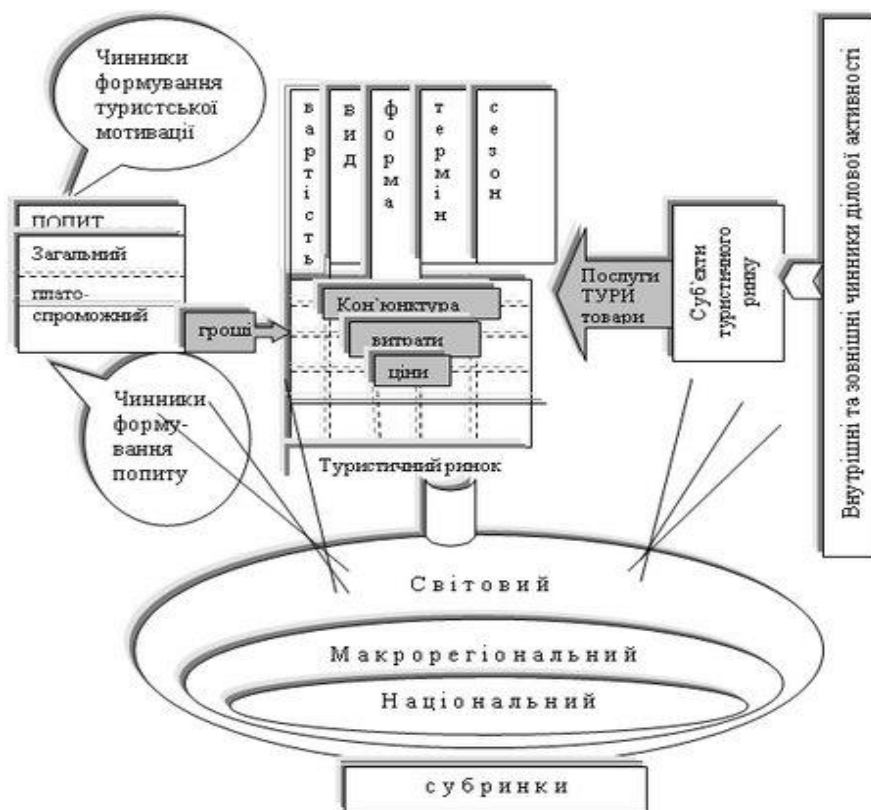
Чинники формування туристської мотивації

ПОПИТ

Загальний

плато-спроможний

гроші

Чинники форму-вання попиту

вартість

вид

форма

термін

сезон

Кон`юнктура

витрати

ціни

Туристичний ринок

Послуги ТУРИ товари

Суб'єкти туристичного ринку

Внутрішні та зовнішні чинники ділової активності

Світовий

Макрорегіональний

Національний

субринки